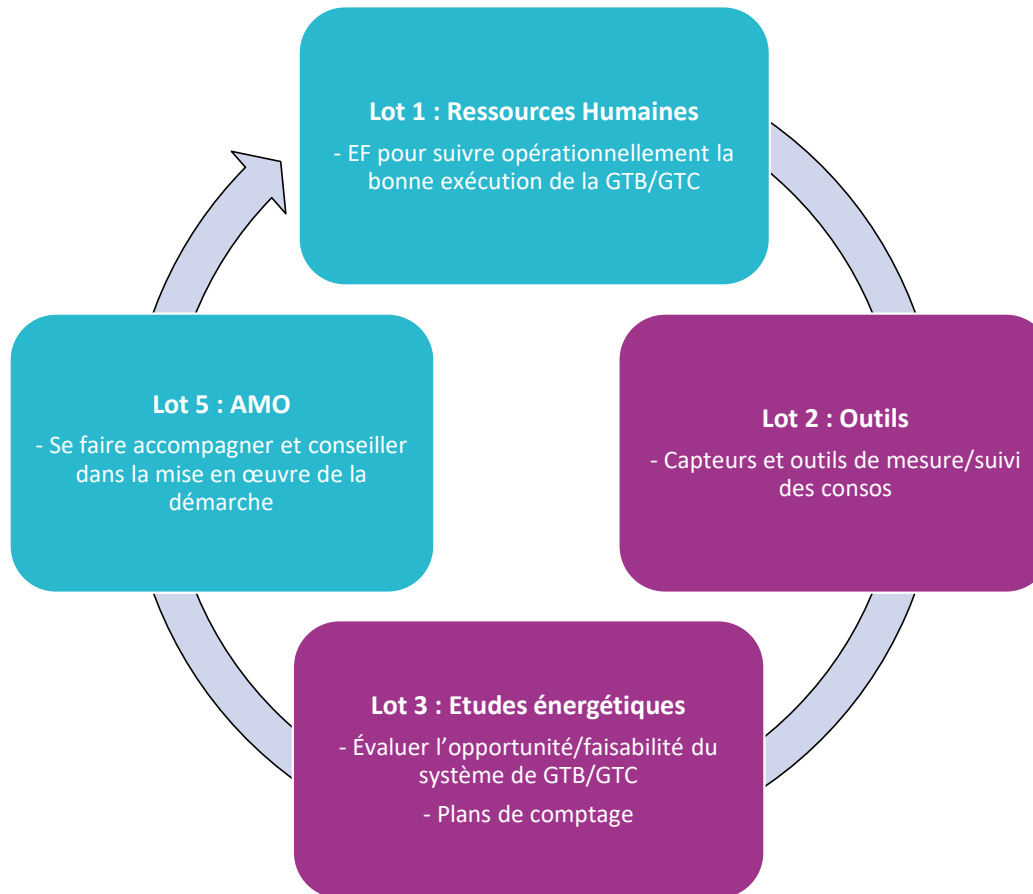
Lot 1 : Ressources Humaines

- EF pour suivre opérationnellement la bonne exécution de la GTB/GTC

Lot 2 : Outils

- Capteurs et outils de mesure/suivi des consos

Lot 3 : Etudes énergétiques

- Évaluer l’opportunité/faisabilité du système de GTB/GTC

- Plans de comptage

Lot 5 : AMO

- Se faire accompagner et conseiller dans la mise en œuvre de la démarche